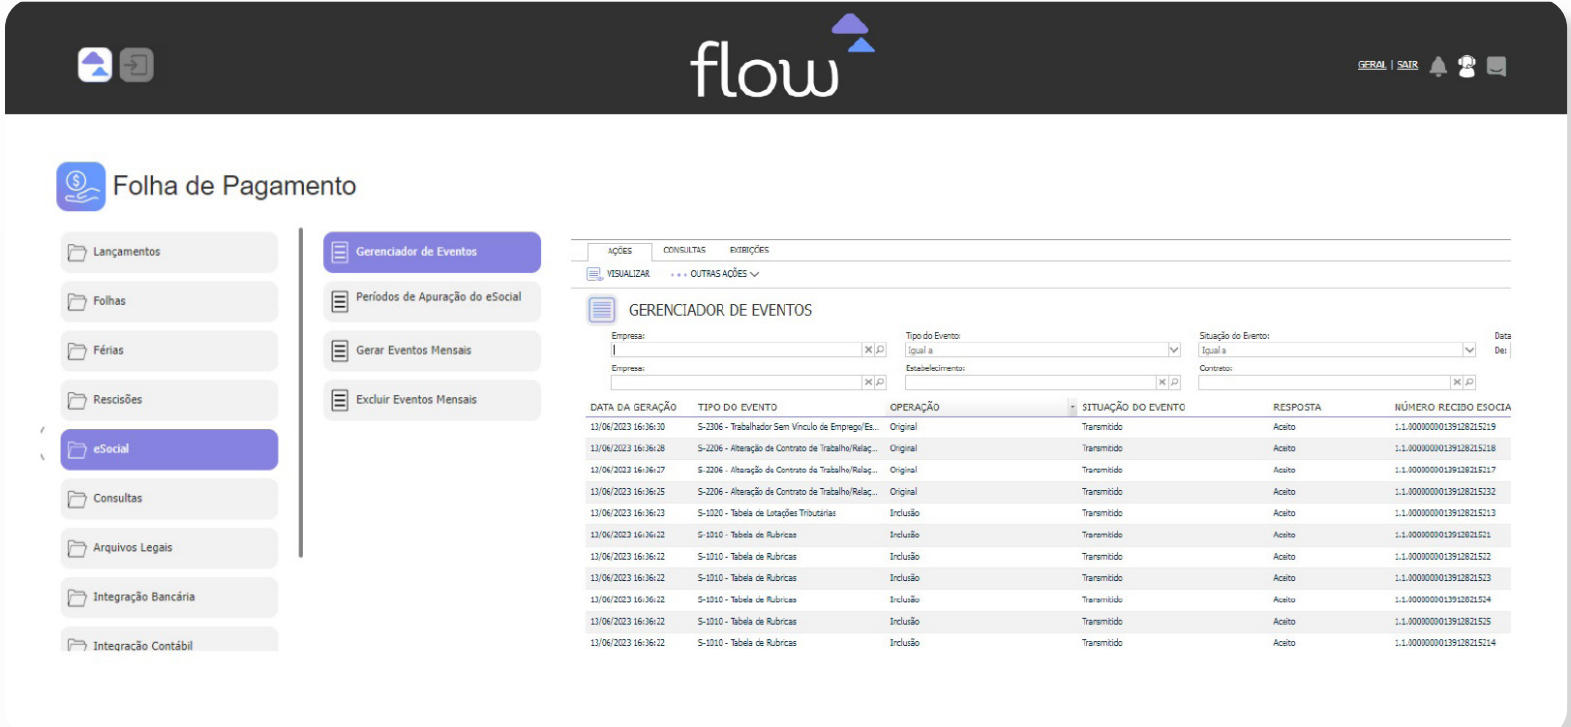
flow

GERAL | SAIR

Folha de Pagamento

Lançamentos
Folhas
Férias
Rescisões
eSocial
Consultas
Arquivos Legais
Integração Bancária
Integração Contábil

Gerenciador de Eventos
Períodos de Apuração do eSocial
Gerar Eventos Mensais
Excluir Eventos Mensais

AÇÕES CONSULTAS EXIBIÇÕES
VISUALIZAR OUTRAS AÇÕES

GERENCIADOR DE EVENTOS

Empresa:
Tipo do Evento:
Igual a
Situação do Evento:
Igual a
Data
De:
Empresa:
Estabelecimento:
Contrato:

| DATA DA GERAÇÃO | TIPO DO EVENTO | OPERAÇÃO | SITUAÇÃO DO EVENTO | RESPOSTA | NÚMERO RECIBO ESOCIA |
|---|---|---|---|---|---|
| 13/06/2023 16:36:30 | S-2306 - Trabalhador Sem Vínculo de Emprego/Es... | Original | Transmitido | Aceito | 1.1.0000000139128215219 |
| 13/06/2023 16:36:28 | S-2206 - Alteração de Contrato de Trabalho/Relaç... | Original | Transmitido | Aceito | 1.1.0000000139128215218 |
| 13/06/2023 16:36:27 | S-2206 - Alteração de Contrato de Trabalho/Relaç... | Original | Transmitido | Aceito | 1.1.0000000139128215217 |
| 13/06/2023 16:36:25 | S-2206 - Alteração de Contrato de Trabalho/Relaç... | Original | Transmitido | Aceito | 1.1.0000000139128215232 |
| 13/06/2023 16:36:23 | S-1020 - Tabela de Lotações Tributárias | Inclusão | Transmitido | Aceito | 1.1.0000000139128215213 |
| 13/06/2023 16:36:22 | S-1010 - Tabela de Rubricas | Inclusão | Transmitido | Aceito | 1.1.000000013912821521 |
| 13/06/2023 16:36:22 | S-1010 - Tabela de Rubricas | Inclusão | Transmitido | Aceito | 1.1.000000013912821522 |
| 13/06/2023 16:36:22 | S-1010 - Tabela de Rubricas | Inclusão | Transmitido | Aceito | 1.1.000000013912821523 |
| 13/06/2023 16:36:22 | S-1010 - Tabela de Rubricas | Inclusão | Transmitido | Aceito | 1.1.000000013912821524 |
| 13/06/2023 16:36:22 | S-1010 - Tabela de Rubricas | Inclusão | Transmitido | Aceito | 1.1.000000013912821525 |
| 13/06/2023 16:36:22 | S-1010 - Tabela de Rubricas | Inclusão | Transmitido | Aceito | 1.1.0000000139128215214 |